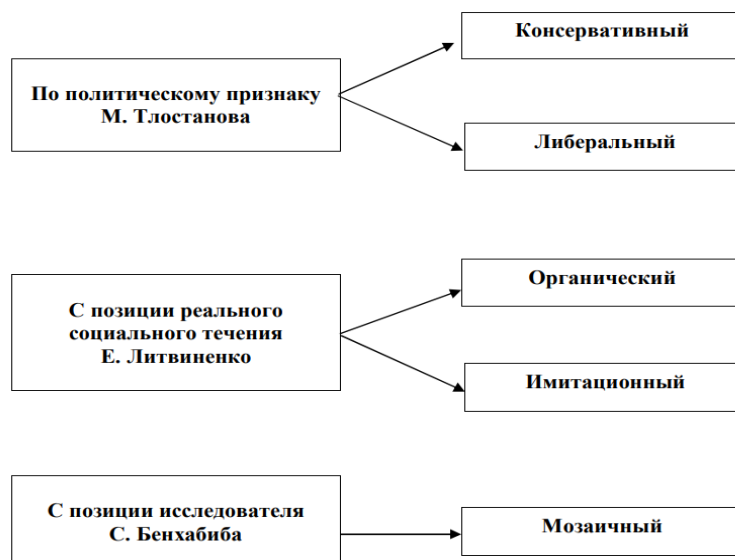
По политическому признаку М. Тлостанова

Консервативный

Либеральный

С позиции реального социального течения Е. Литвиненко

Органический

Имитационный

С позиции исследователя С. Бенхабиба

Мозаичный